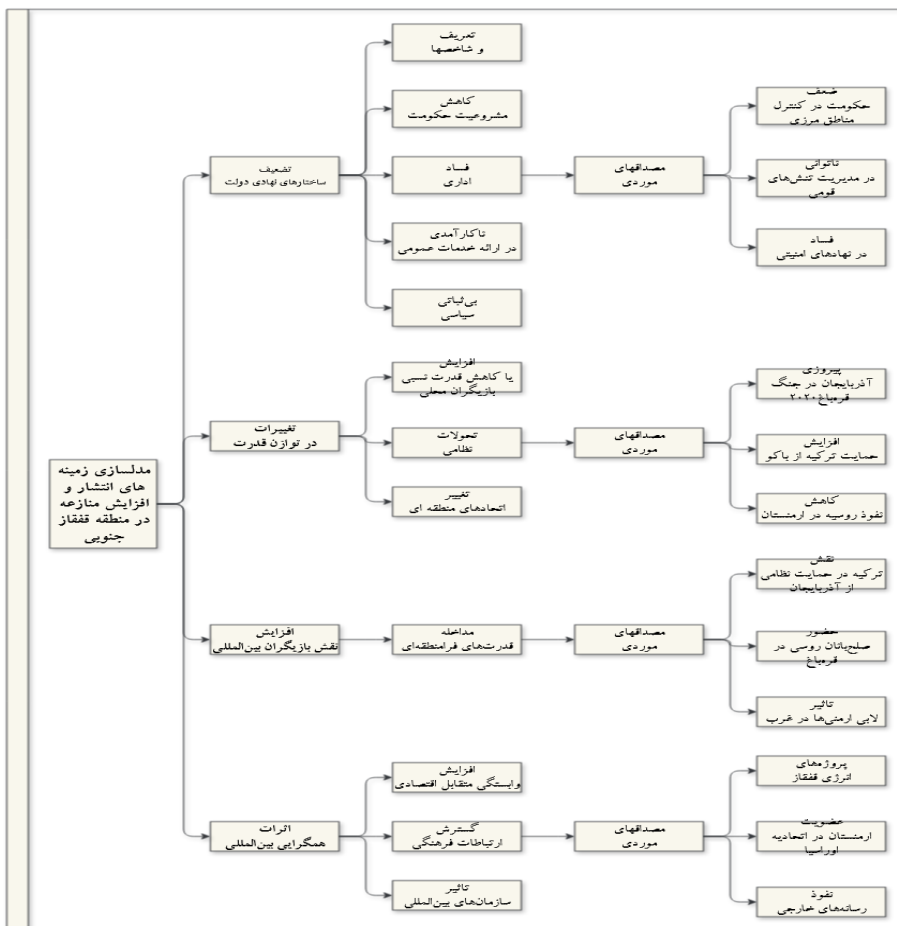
مدلسازی زمینه های انتشار و افزایش منازعه در منطقه قفقاز جنوبی

تضعیف
ساختارهای نهادی دولت

تعریف
و شاخصها

کاهش
مشروعیت حکومت

فساد
اداری

مصداقهای
موردی

ضعف
حکومت در کنترل مناطق مرزی

ناتوانی
در مدیریت تنش‌های قومی

فساد
در نهادهای امنیتی

ناکارآمدی
در ارائه خدمات عمومی

بی‌ثباتی
سیاسی

تغییرات
در توازن قدرت

افزایش
یا کاهش قدرت نسبی بازیگران محلی

تحولات
نظامی

مصداقهای
موردی

پیروزی
آذربایجان در جنگ قرهباغ ۲۰۲۰

افزایش
حمایت ترکیه از باکو

کاهش
نفوذ روسیه در ارمنستان

تغییر
اتحادهای منطقه ای

افزایش
نقش بازیگران بین‌المللی

مداخله
قدرت‌های فرامنطقه‌ای

مصداقهای
موردی

نقش
ترکیه در حمایت نظامی از آذربایجان

حضور
صلحبانان روسی در قرهباغ

تاثیر
لابی ارمنی‌ها در غرب

اثرات
همگرایی بین‌المللی

افزایش
وابستگی متقابل اقتصادی

گسترش
ارتباطات فرهنگی

مصداقهای
موردی

پروژه‌های
انرژی قفقاز

عضویت
ارمنستان در اتحادیه اوراسیا

نفوذ
رسانه‌های خارجی

تاثیر
سازمان‌های بین‌المللی